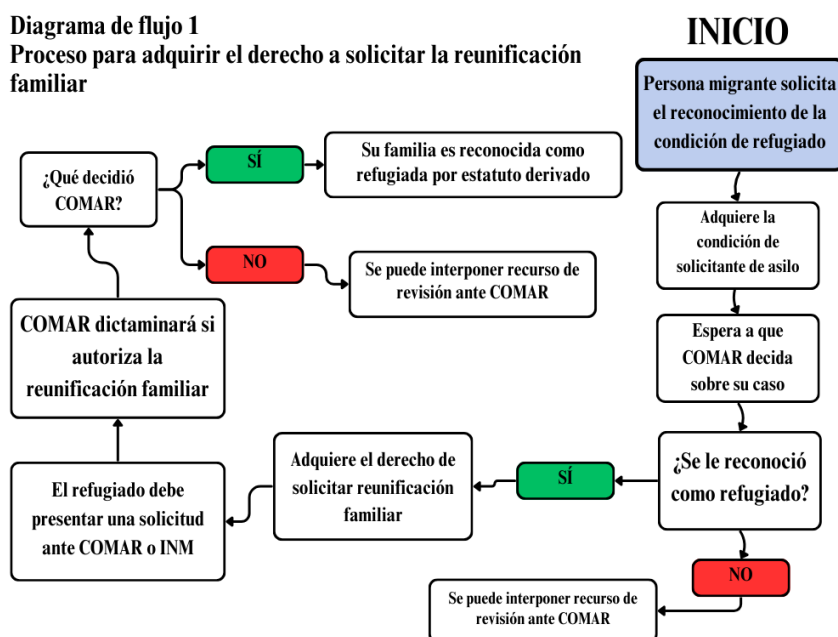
Diagrama de flujo 1
Proceso para adquirir el derecho a solicitar la reunificación familiar

INICIO

Persona migrante solicita el reconocimiento de la condición de refugiado

Adquiere la condición de solicitante de asilo

Espera a que COMAR decida sobre su caso

¿Se le reconoció como refugiado?

SÍ

NO

Se puede interponer recurso de revisión ante COMAR

Adquiere el derecho de solicitar reunificación familiar

El refugiado debe presentar una solicitud ante COMAR o INM

COMAR dictaminará si autoriza la reunificación familiar

¿Qué decidió COMAR?

SÍ

Su familia es reconocida como refugiada por estatuto derivado

NO

Se puede interponer recurso de revisión ante COMAR